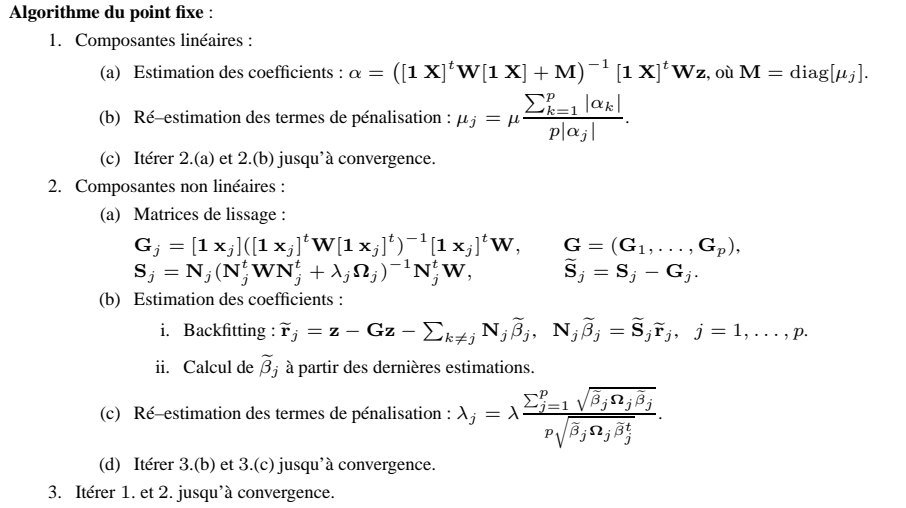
**Algorithme du point fixe** :

1. Composantes linéaires :

(a) Estimation des coefficients : $\alpha = \left([\mathbf{1}\ \mathbf{X}]^t \mathbf{W} [\mathbf{1}\ \mathbf{X}] + \mathbf{M}\right)^{-1} [\mathbf{1}\ \mathbf{X}]^t \mathbf{W}\mathbf{z}$, où $\mathbf{M} = \mathrm{diag}[\mu_j]$.

(b) Ré–estimation des termes de pénalisation : $\mu_j = \mu \frac{\sum_{k=1}^{p} |\alpha_k|}{p|\alpha_j|}$.

(c) Itérer 2.(a) et 2.(b) jusqu'à convergence.

2. Composantes non linéaires :

(a) Matrices de lissage :
$\mathbf{G}_j = [\mathbf{1}\ \mathbf{x}_j]([\mathbf{1}\ \mathbf{x}_j]^t \mathbf{W} [\mathbf{1}\ \mathbf{x}_j]^t)^{-1} [\mathbf{1}\ \mathbf{x}_j]^t \mathbf{W}$, $\quad \mathbf{G} = (\mathbf{G}_1, \ldots, \mathbf{G}_p)$,
$\mathbf{S}_j = \mathbf{N}_j(\mathbf{N}_j^t \mathbf{W} \mathbf{N}_j^t + \lambda_j \mathbf{\Omega}_j)^{-1} \mathbf{N}_j^t \mathbf{W}$, $\quad \widetilde{\mathbf{S}}_j = \mathbf{S}_j - \mathbf{G}_j$.

(b) Estimation des coefficients :

i. Backfitting : $\widetilde{\mathbf{r}}_j = \mathbf{z} - \mathbf{G}\mathbf{z} - \sum_{k \neq j} \mathbf{N}_j \widetilde{\beta}_j$, $\ \mathbf{N}_j \widetilde{\beta}_j = \widetilde{\mathbf{S}}_j \widetilde{\mathbf{r}}_j$, $\ j = 1, \ldots, p$.

ii. Calcul de $\widetilde{\beta}_j$ à partir des dernières estimations.

(c) Ré–estimation des termes de pénalisation : $\lambda_j = \lambda \frac{\sum_{j=1}^{p} \sqrt{\widetilde{\beta}_j \mathbf{\Omega}_j \widetilde{\beta}_j}}{p\sqrt{\widetilde{\beta}_j \mathbf{\Omega}_j \widetilde{\beta}_j^t}}$.

(d) Itérer 3.(b) et 3.(c) jusqu'à convergence.

3. Itérer 1. et 2. jusqu'à convergence.